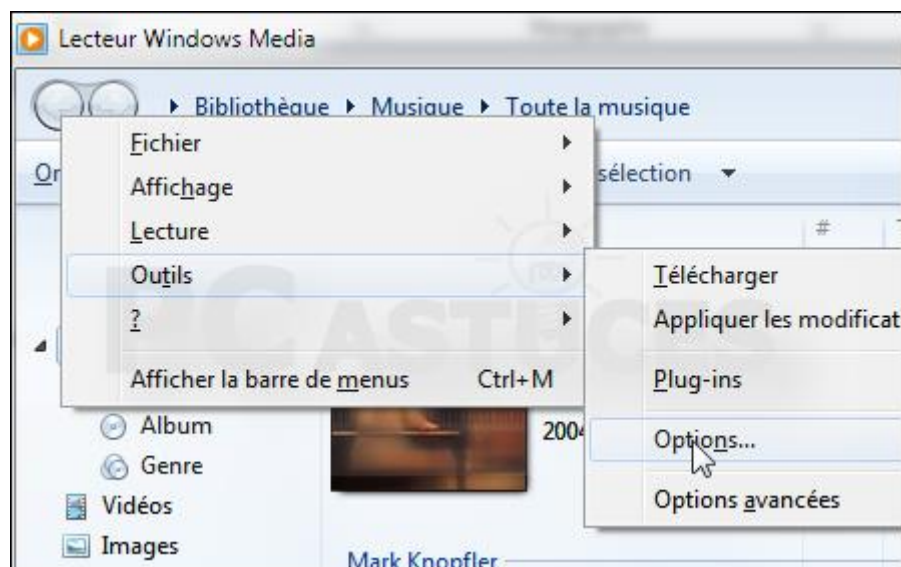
Lecteur Windows Media

Bibliothèque ▸ Musique ▸ Toute la musique

Or

sélection

Fichier
Affichage
Lecture
Outils
?
Afficher la barre de menus Ctrl+M

Télécharger
Appliquer les modificat
Plug-ins
Options...
Options avancées

#

PC ASTUCES

Album
Genre
Vidéos
Images

200

Mark Knopfler